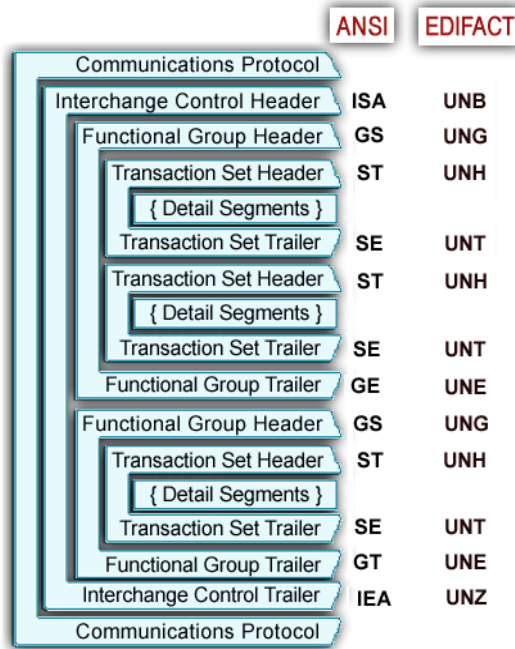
| | ANSI | EDIFACT |
|---|---|---|
| Communications Protocol | | |
| Interchange Control Header | ISA | UNB |
| Functional Group Header | GS | UNG |
| Transaction Set Header | ST | UNH |
| { Detail Segments } | | |
| Transaction Set Trailer | SE | UNT |
| Transaction Set Header | ST | UNH |
| { Detail Segments } | | |
| Transaction Set Trailer | SE | UNT |
| Functional Group Trailer | GE | UNE |
| Functional Group Header | GS | UNG |
| Transaction Set Header | ST | UNH |
| { Detail Segments } | | |
| Transaction Set Trailer | SE | UNT |
| Functional Group Trailer | GT | UNE |
| Interchange Control Trailer | IEA | UNZ |
| Communications Protocol | | |